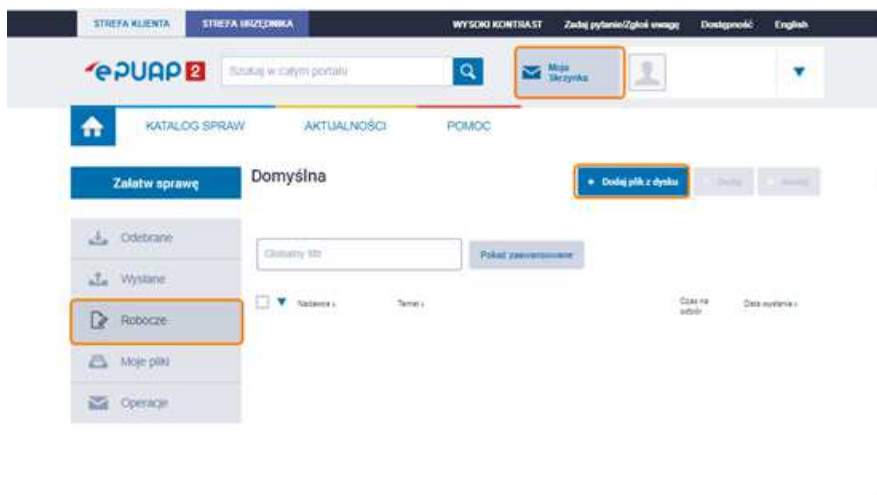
STREFA KLIENTA STREFA URZĘDNIKA WYSOKI KONTRAST Zadaj pytanie/Zgłoś uwagę Dostępność English

ePUAP 2 Szukaj w całym portalu Moja Skrzynka

KATALOG SPRAW AKTUALNOŚCI POMOC

Załatw sprawę

Domyślna

+ Dodaj plik z dysku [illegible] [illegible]

Odebrane

Wysłane

Robocze

Moje pliki

Operacje

Globalny filtr

Pokaż zaawansowane

Nadawca Temat Czas na odbiór Data wysłania